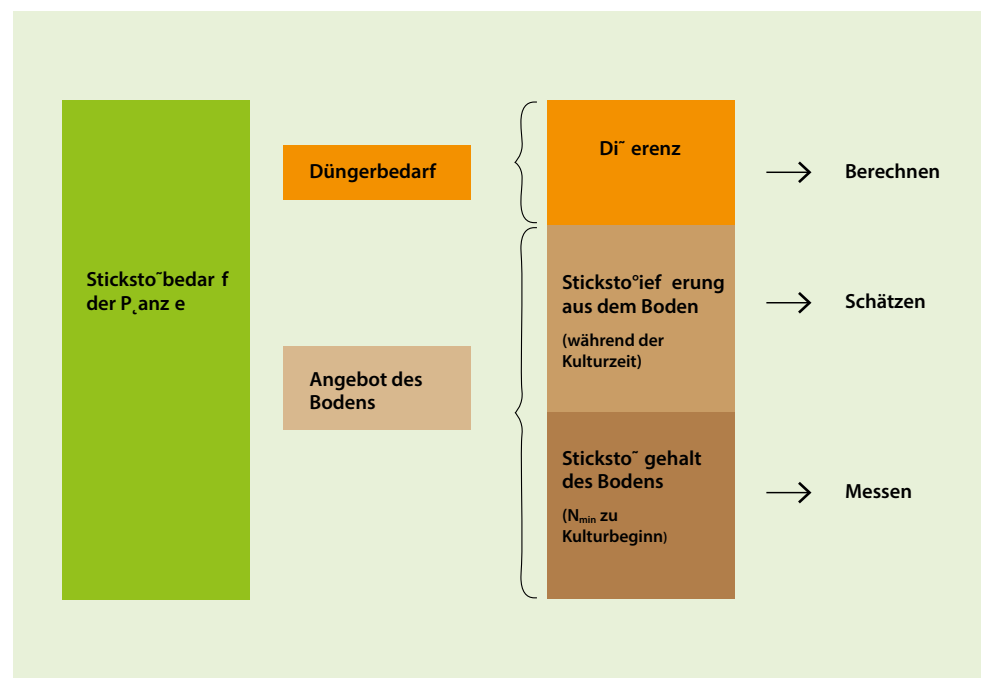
Stickstoˇbedar f der P˛anz e

Düngerbedarf

Angebot des Bodens

Diˇ erenz

Stickstoˆief erung aus dem Boden

(während der Kulturzeit)

Stickstoˇ gehalt des Bodens

($N_{min}$ zu Kulturbeginn)

Berechnen

Schätzen

Messen